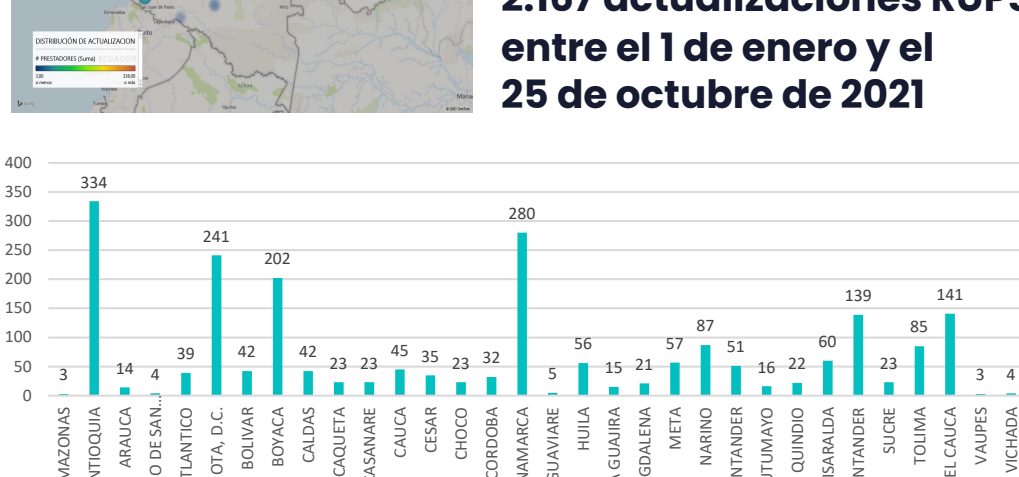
DISTRIBUCIÓN DE ACTUALIZACION
# PRESTADORES (Suma)
3,00 o menos
339,00 o más

2.167 actualizaciones RUPS entre el 1 de enero y el 25 de octubre de 2021

400
350
300
250
200
150
100
50
0

| MAZONAS | NTIOQUIA | ARAUCA | O DE SAN... | TLANTICO | OTA, D.C. | BOLIVAR | BOYACA | CALDAS | CAQUETA | ASANARE | CAUCA | CESAR | CHOCO | CORDOBA | NAMARCA | GUAVIARE | HUILA | A GUAJIRA | GDALENA | META | NARINO | NTANDER | UTUMAYO | QUINDIO | ISARALDA | NTANDER | SUCRE | TOLIMA | EL CAUCA | VAUPES | VICHADA |
|---|---|---|---|---|---|---|---|---|---|---|---|---|---|---|---|---|---|---|---|---|---|---|---|---|---|---|---|---|---|---|---|
| 3 | 334 | 14 | 4 | 39 | 241 | 42 | 202 | 42 | 23 | 23 | 45 | 35 | 23 | 32 | 280 | 5 | 56 | 15 | 21 | 57 | 87 | 51 | 16 | 22 | 60 | 139 | 23 | 85 | 141 | 3 | 4 |